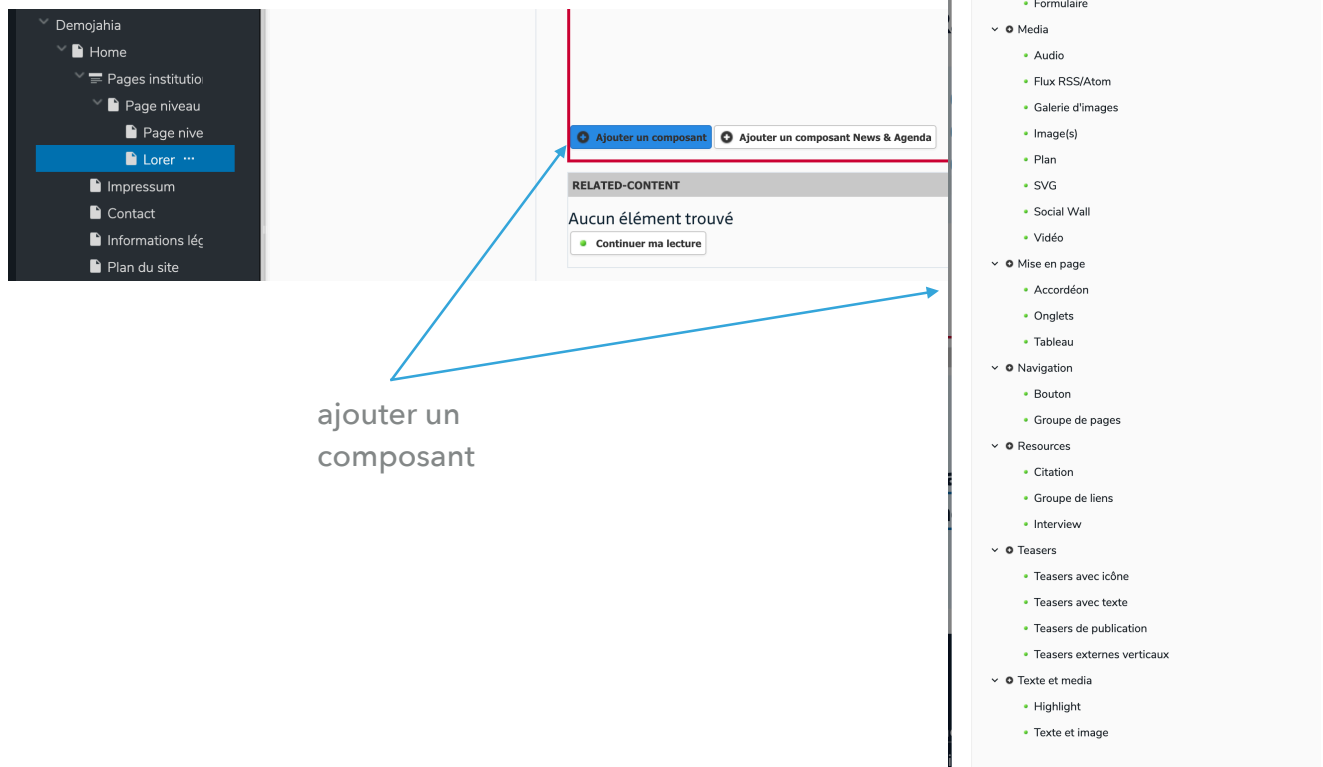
Demojahia
Home
Pages institutio
Page niveau
Page nive
Lorer ···
Impressum
Contact
Informations léc
Plan du site

Ajouter un composant
Ajouter un composant News & Agenda
RELATED-CONTENT
Aucun élément trouvé
Continuer ma lecture

ajouter un composant

Formulaire
Media
Audio
Flux RSS/Atom
Galerie d'images
Image(s)
Plan
SVG
Social Wall
Vidéo
Mise en page
Accordéon
Onglets
Tableau
Navigation
Bouton
Groupe de pages
Resources
Citation
Groupe de liens
Interview
Teasers
Teasers avec icône
Teasers avec texte
Teasers de publication
Teasers externes verticaux
Texte et media
Highlight
Texte et image